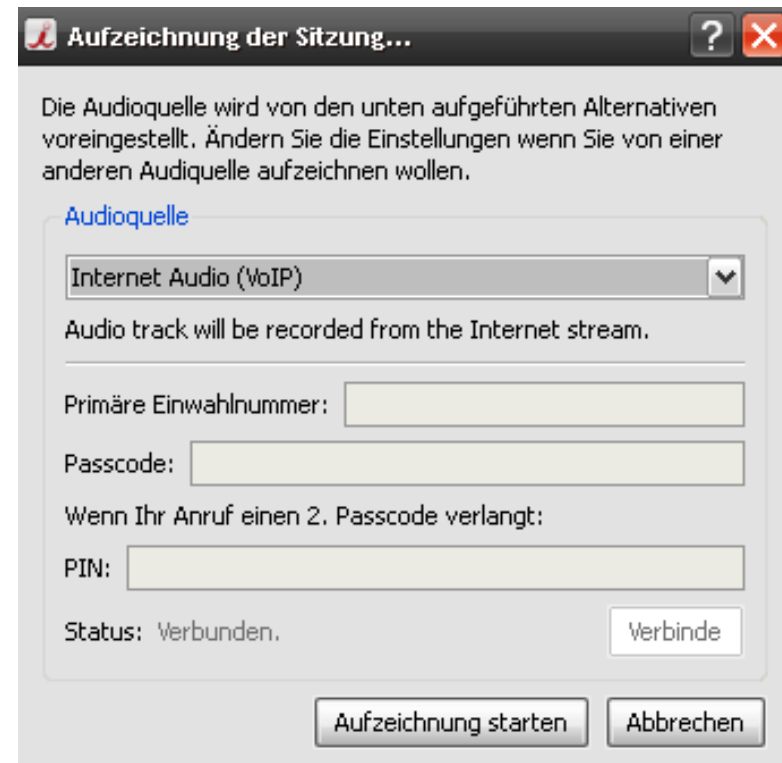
Aufzeichnung der Sitzung...

Die Audioquelle wird von den unten aufgeführten Alternativen voreingestellt. Ändern Sie die Einstellungen wenn Sie von einer anderen Audiquelle aufzeichnen wollen.

Audioquelle

Internet Audio (VoIP)

Audio track will be recorded from the Internet stream.

Primäre Einwahlnummer:

Passcode:

Wenn Ihr Anruf einen 2. Passcode verlangt:

PIN:

Status: Verbunden.

Verbinde

Aufzeichnung starten

Abbrechen